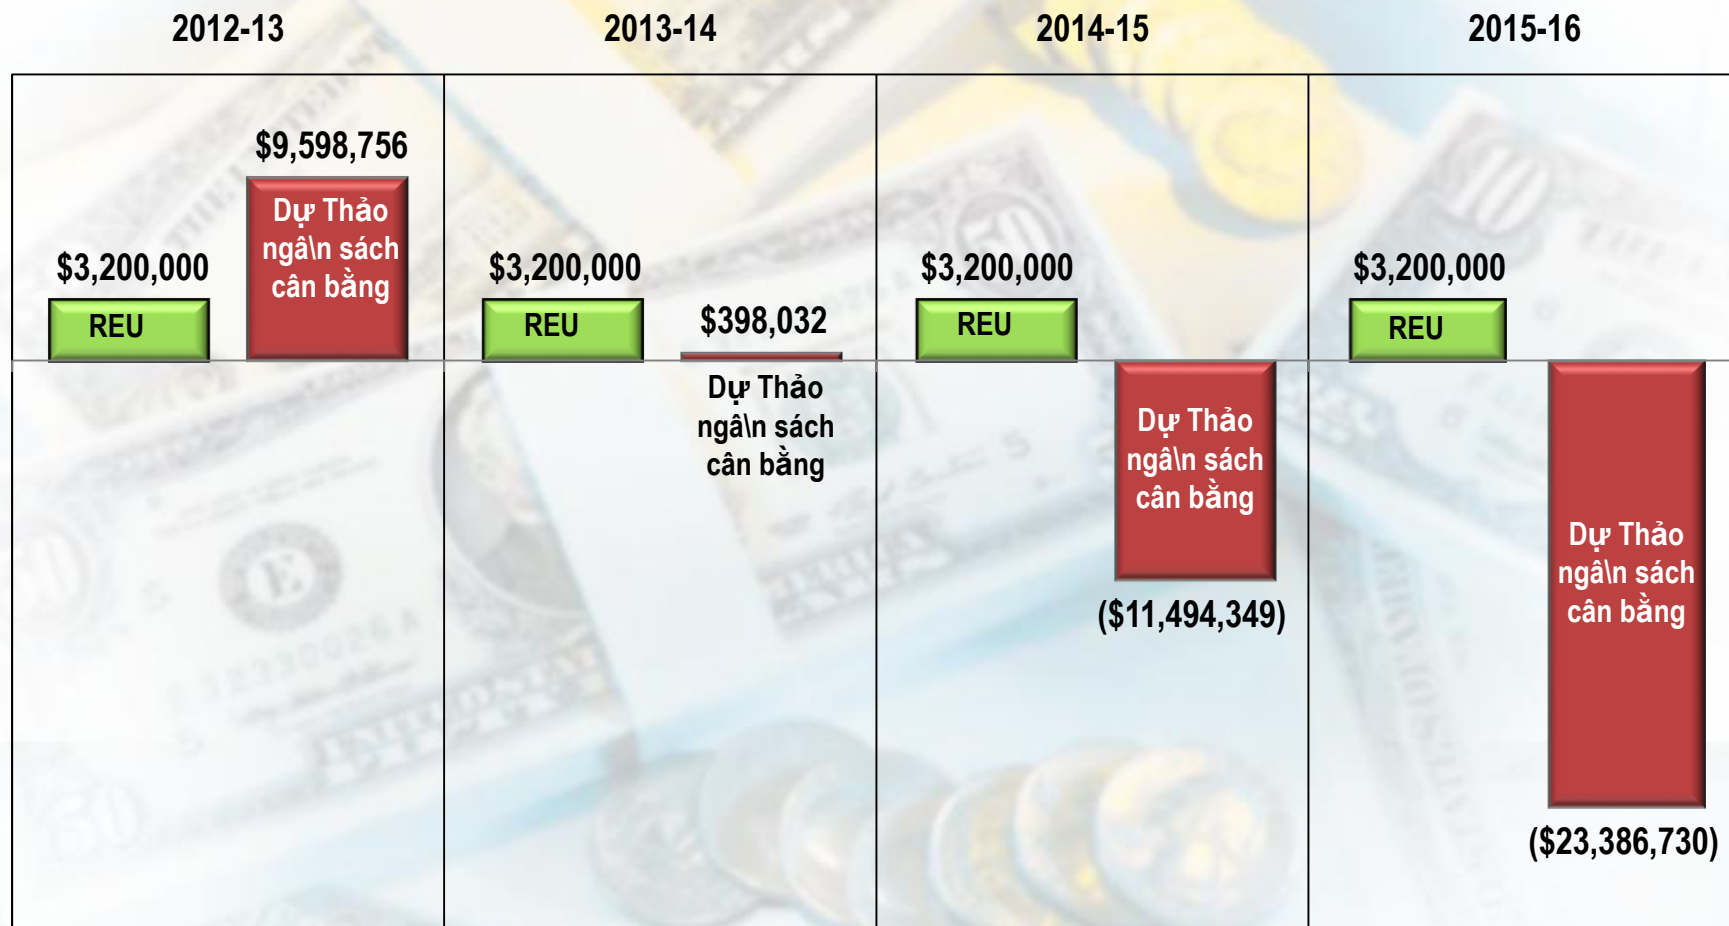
2012-13

$3,200,000

REU

$9,598,756

Dự Thảo ngâ\n sách cân bằng

2013-14

$3,200,000

REU

$398,032

Dự Thảo ngâ\n sách cân bằng

2014-15

$3,200,000

REU

Dự Thảo ngâ\n sách cân bằng

($11,494,349)

2015-16

$3,200,000

REU

Dự Thảo ngâ\n sách cân bằng

($23,386,730)